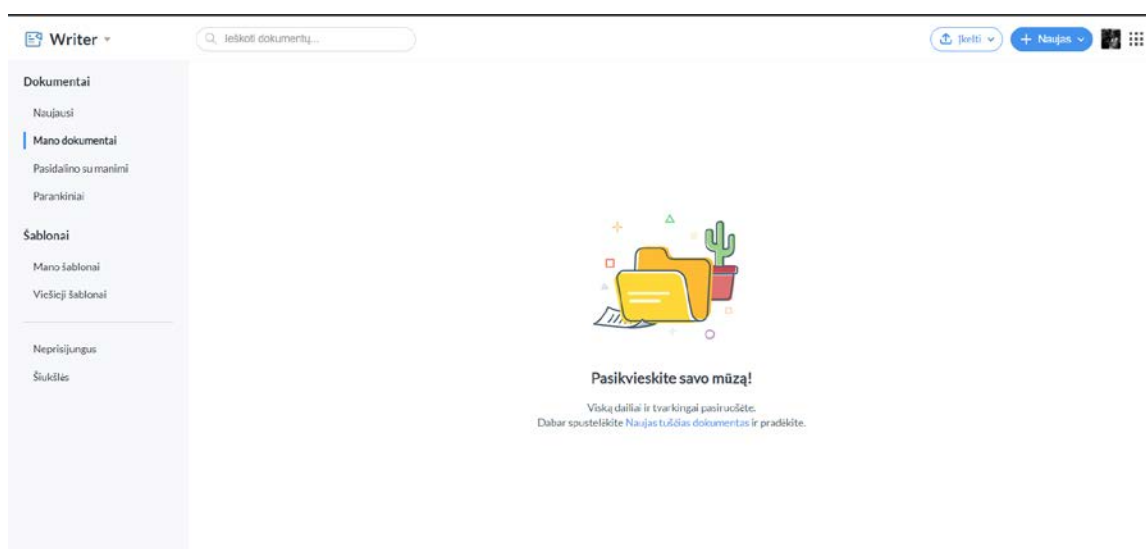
Writer

Ieškoti dokumentų...

Įkelti

+ Naujas

Dokumentai

Naujausi

Mano dokumentai

Pasidalino su manimi

Parankiniai

Šablonai

Mano šablonai

Viešieji šablonai

Neprisijungus

Šiukšlės

Pasikvieskite savo mūzą!

Viską dailiai ir tvarkingai pasiruošėte.
Dabar spustelėkite Naujas tuščias dokumentas ir pradėkite.